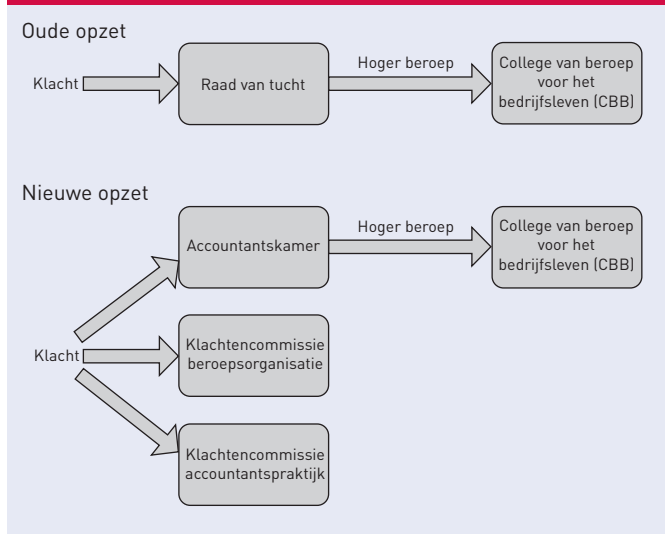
Oude opzet

Klacht

Raad van tucht

Hoger beroep

College van beroep voor het bedrijfsleven (CBB)

Nieuwe opzet

Accountantskamer

Hoger beroep

College van beroep voor het bedrijfsleven (CBB)

Klacht

Klachtencommissie beroepsorganisatie

Klachtencommissie accountantspraktijk